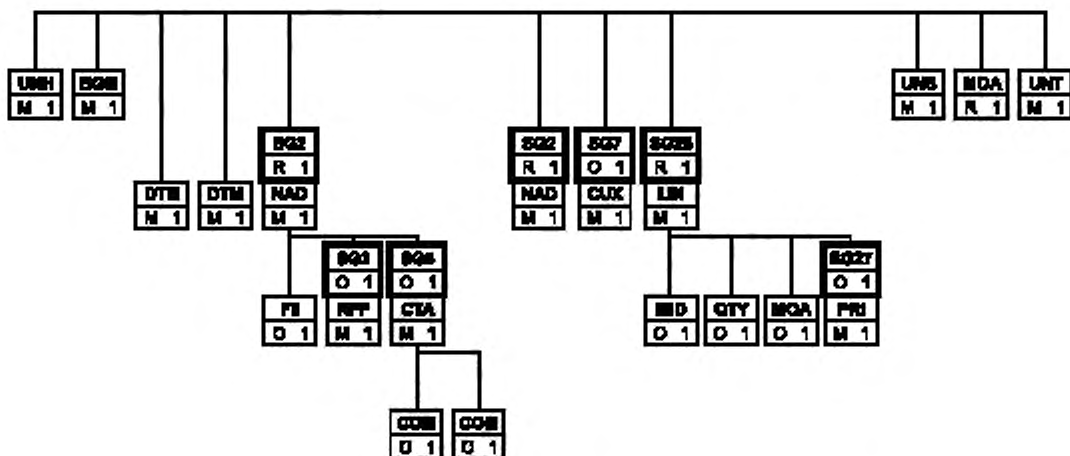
UNH
M 1

BGM
M 1

DTM
M 1

DTM
M 1

SG2
R 1
NAD
M 1

FII
O 1

SG3
O 1
RFF
M 1

SG5
O 1
CTA
M 1

COM
O 1

COM
O 1

SG2
R 1
NAD
M 1

SG7
O 1
CUX
M 1

SG25
R 1
LIN
M 1

IMD
O 1

QTY
O 1

MOA
O 1

SG27
O 1
PRI
M 1

UNS
M 1

MOA
R 1

UNT
M 1